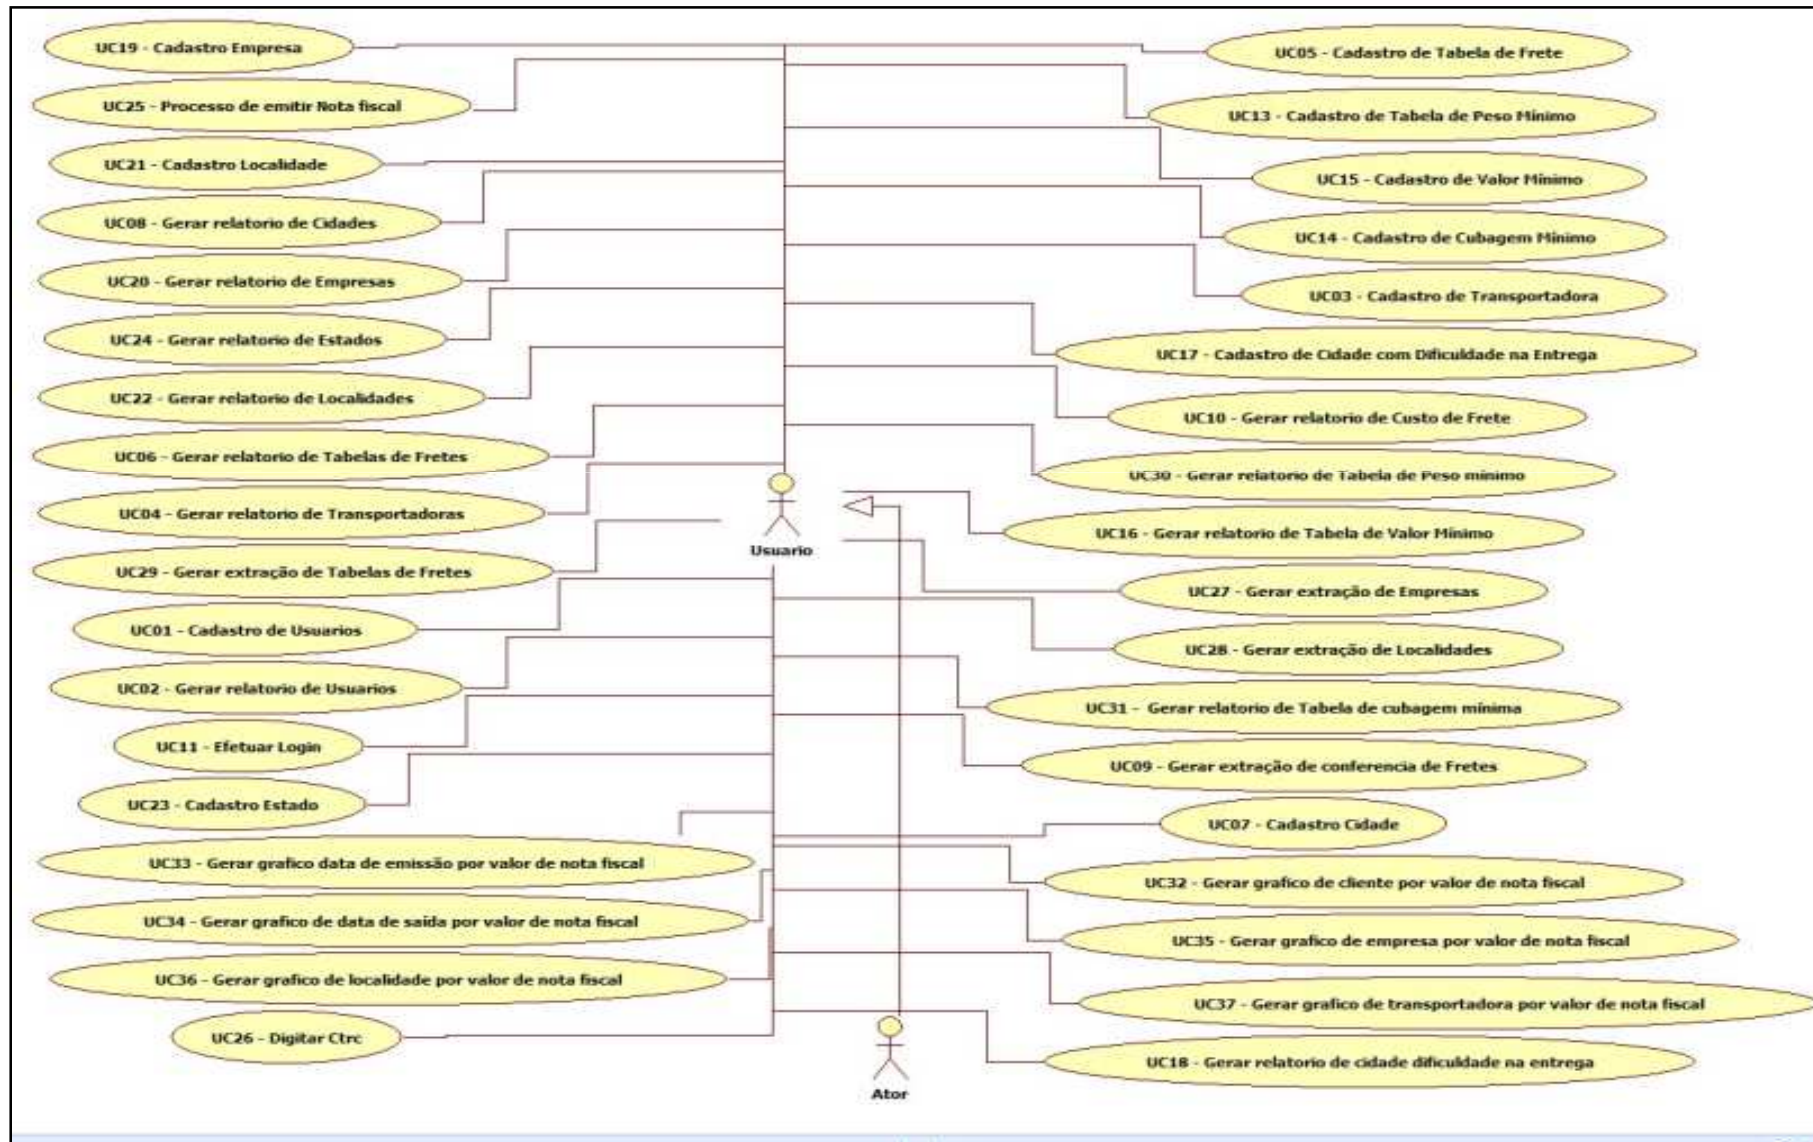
UC19 - Cadastro Empresa

UC25 - Processo de emitir Nota fiscal

UC21 - Cadastro Localidade

UC08 - Gerar relatorio de Cidades

UC20 - Gerar relatorio de Empresas

UC24 - Gerar relatorio de Estados

UC22 - Gerar relatorio de Localidades

UC06 - Gerar relatorio de Tabelas de Fretes

UC04 - Gerar relatorio de Transportadoras

UC29 - Gerar extração de Tabelas de Fretes

UC01 - Cadastro de Usuarios

UC02 - Gerar relatorio de Usuarios

UC11 - Efetuar Login

UC23 - Cadastro Estado

UC33 - Gerar grafico data de emissão por valor de nota fiscal

UC34 - Gerar grafico de data de saída por valor de nota fiscal

UC36 - Gerar grafico de localidade por valor de nota fiscal

UC26 - Digitar Ctrc

UC05 - Cadastro de Tabela de Frete

UC13 - Cadastro de Tabela de Peso Minimo

UC15 - Cadastro de Valor Minimo

UC14 - Cadastro de Cubagem Minimo

UC03 - Cadastro de Transportadora

UC17 - Cadastro de Cidade com Dificuldade na Entrega

UC10 - Gerar relatorio de Custo de Frete

UC30 - Gerar relatorio de Tabela de Peso minimo

UC16 - Gerar relatorio de Tabela de Valor Minimo

UC27 - Gerar extração de Empresas

UC28 - Gerar extração de Localidades

UC31 - Gerar relatorio de Tabela de cubagem minima

UC09 - Gerar extração de conferencia de Fretes

UC07 - Cadastro Cidade

UC32 - Gerar grafico de cliente por valor de nota fiscal

UC35 - Gerar grafico de empresa por valor de nota fiscal

UC37 - Gerar grafico de transportadora por valor de nota fiscal

UC18 - Gerar relatorio de cidade dificuldade na entrega

Usuario

Ator